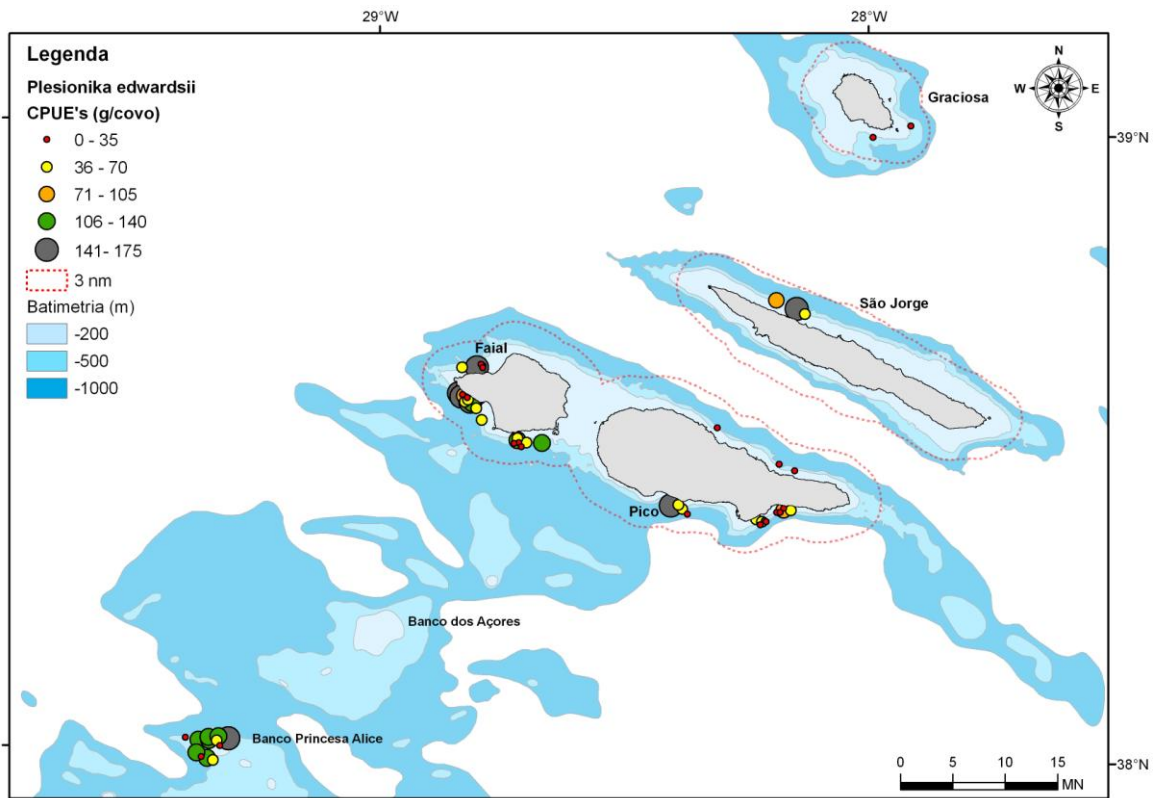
29°W

28°W

Legenda

Plesionika edwardsii

CPUE's (g/covo)

0 - 35

36 - 70

71 - 105

106 - 140

141- 175

3 nm

Batimetria (m)

-200

-500

-1000

N
W E
S

Graciosa

39°N

São Jorge

Faial

Pico

Banco dos Açores

Banco Princesa Alice

38°N

0 5 10 15 MN